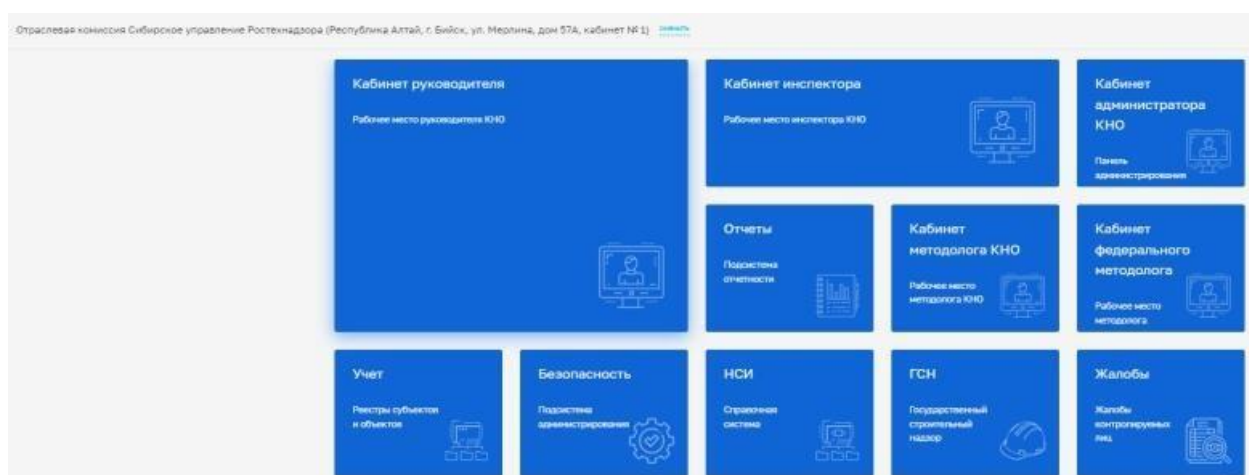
Отраслевая комиссия Сибирское управление Ростехнадзора (Республика Алтай, г. Бийск, ул. Мерлина, дом 57А, кабинет № 1) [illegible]

Кабинет руководителя

Рабочее место руководителя КНО

Кабинет инспектора

Рабочее место инспектора КНО

Кабинет администратора КНО

Панель администрирования

Отчеты

Подсистема отчетности

Кабинет методолога КНО

Рабочее место методолога КНО

Кабинет федерального методолога

Рабочее место методолога

Учет

Реестры субъектов и объектов

Безопасность

Подсистема администрирования

НСИ

Справочная система

ГСН

Государственный строительный надзор

Жалобы

Жалобы контролируемых лиц